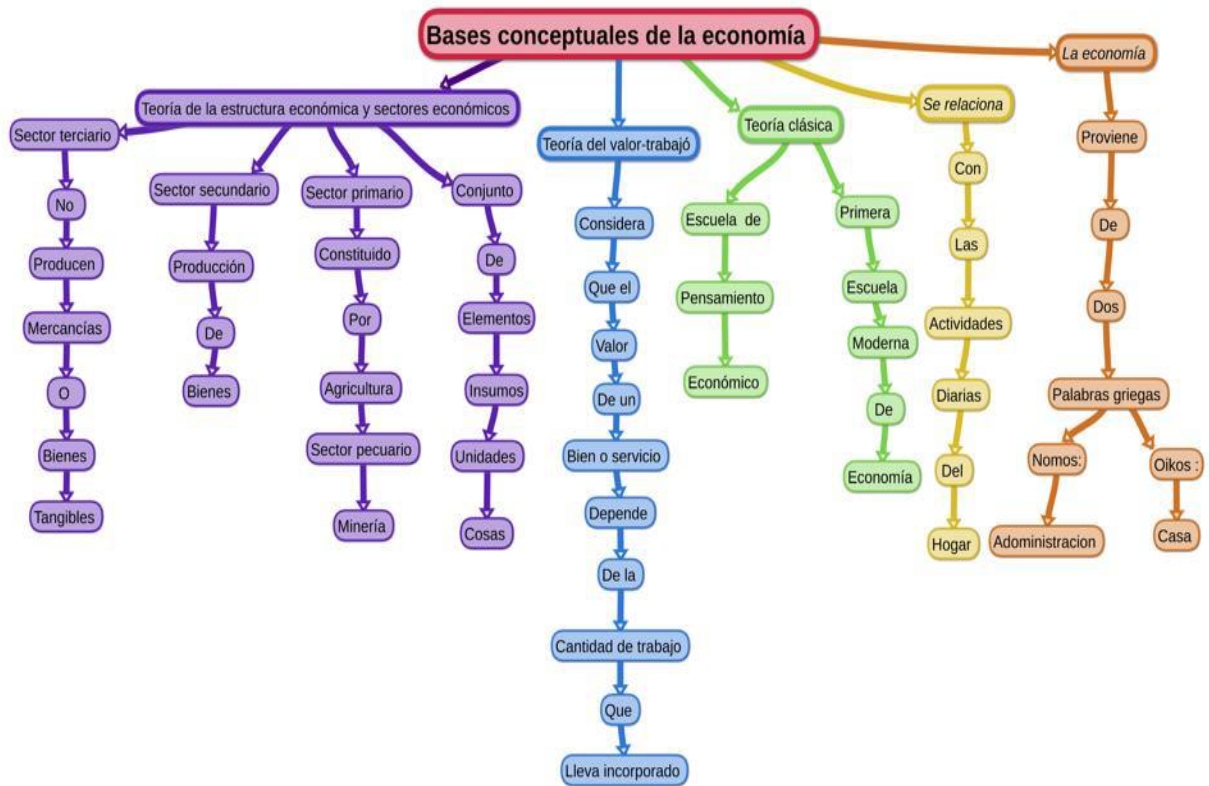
Bases conceptuales de la economía

Teoría de la estructura económica y sectores económicos

Sector terciario
No
Producen
Mercancías
O
Bienes
Tangibles

Sector secundario
Producción
De
Bienes

Sector primario
Constituido
Por
Agricultura
Sector pecuario
Minería

Conjunto
De
Elementos
Insumos
Unidades
Cosas

Teoría del valor-trabajó
Considera
Que el
Valor
De un
Bien o servicio
Depende
De la
Cantidad de trabajo
Que
Lleva incorporado

Teoría clásica
Escuela de
Pensamiento
Económico

Primera
Escuela
Moderna
De
Economía

Se relaciona
Con
Las
Actividades
Diarias
Del
Hogar

La economía
Proviene
De
Dos
Palabras griegas
Nomos:
Adoministracion
Oikos :
Casa